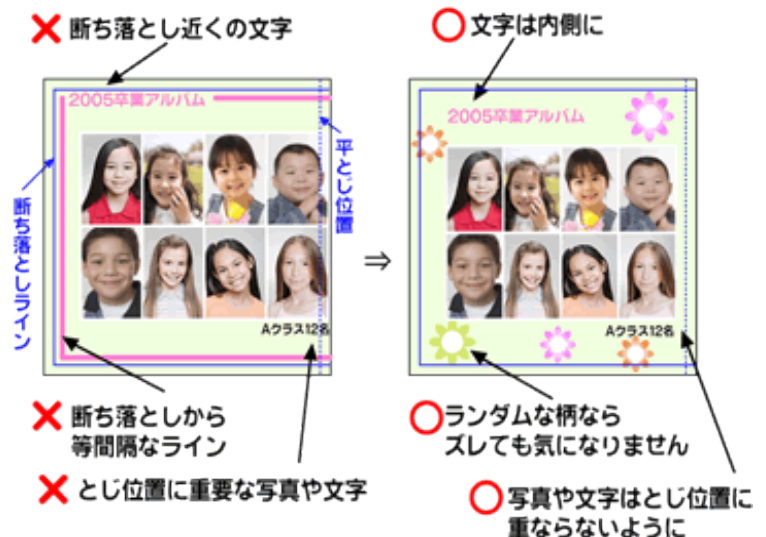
✕ 断ち落とし近くの文字

2005卒業アルバム

断ち落としライン

平とじ位置

Aクラス12名

✕ 断ち落としから等間隔なライン

✕ とじ位置に重要な写真や文字

⇒

◯ 文字は内側に

2005卒業アルバム

Aクラス12名

◯ ランダムな柄ならズレても気になりません

◯ 写真や文字はとじ位置に重ならないように